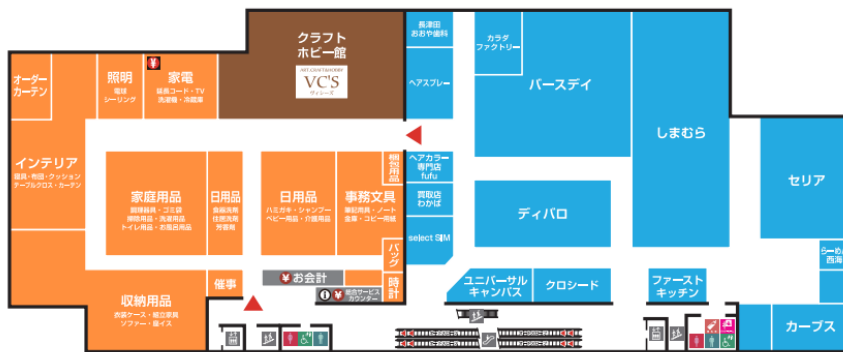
クラフトホビー館
ART CRAFT & HOBBY VC'S ヴィシーズ
長津田おやま歯科
カラダファクトリー
バースデイ
ヘアスプレー
しまむら
セリア
オーダーカーテン
照明
電球 シーリング
¥
家電
延長コード・TV 洗濯機・冷蔵庫
インテリア
寝具・布団・クッション テーブルクロス・カーテン
家庭用品
調理器具・ゴミ袋 掃除用具・洗濯用品 トイレ用品・お風呂用品
日用品
食器洗剤 住居洗剤 芳香剤
日用品
ハミガキ・シャンプー ベビー用品・介護用品
事務文具
筆記用品・ノート 画材・コピー用紙
梱包用品
ヘアカラー専門店 fufu
買取店 わかば
ディパロ
select SIM
バッグ
時計
¥ お会計
i ¥ 総合サービスカウンター
催事
収納用品
衣装ケース・組立家具 ソファー・座イス
ユニバーサルキャンパス
クロシード
ファーストキッチン
らーめん 西海
カーブス